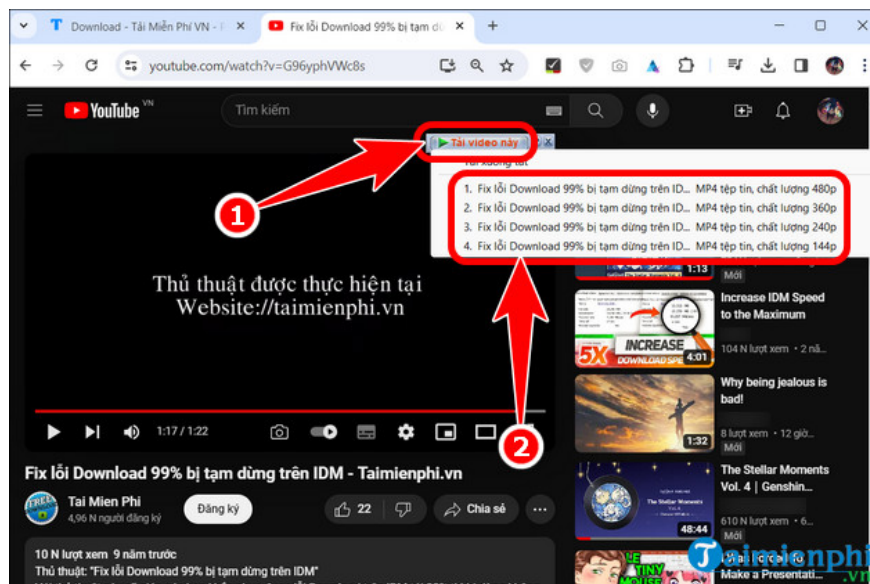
Download - Tải Miễn Phí VN - P
Fix lỗi Download 99% bị tạm dừ
youtube.com/watch?v=G96yphVWc8s
YouTube VN
Tìm kiếm
Tải video này
Tải xuống tất
1. Fix lỗi Download 99% bị tạm dừng trên ID... MP4 tệp tin, chất lượng 480p
2. Fix lỗi Download 99% bị tạm dừng trên ID... MP4 tệp tin, chất lượng 360p
3. Fix lỗi Download 99% bị tạm dừng trên ID... MP4 tệp tin, chất lượng 240p
4. Fix lỗi Download 99% bị tạm dừng trên ID... MP4 tệp tin, chất lượng 144p
1
2
Thủ thuật được thực hiện tại
Website://taimienphi.vn
1:17 / 1:22
1:13
Mới
Increase IDM Speed to the Maximum
INCREASE
DOWNLOAD SPE
5X
4:01
104 N lượt xem • 2 năm
Why being jealous is bad!
1:32
8 lượt xem • 12 giờ
Mới
The Stellar Moments Vol. 4 | Genshin...
48:44
610 N lượt xem • 1 năm
Make a Presentati...
Fix lỗi Download 99% bị tạm dừng trên IDM - Taimienphi.vn
Tai Mien Phi
4,96 N người đăng ký
Đăng ký
22
Chia sẻ
10 N lượt xem 9 năm trước
Thủ thuật: "Fix lỗi Download 99% bị tạm dừng trên IDM"
Taimienphi.vn